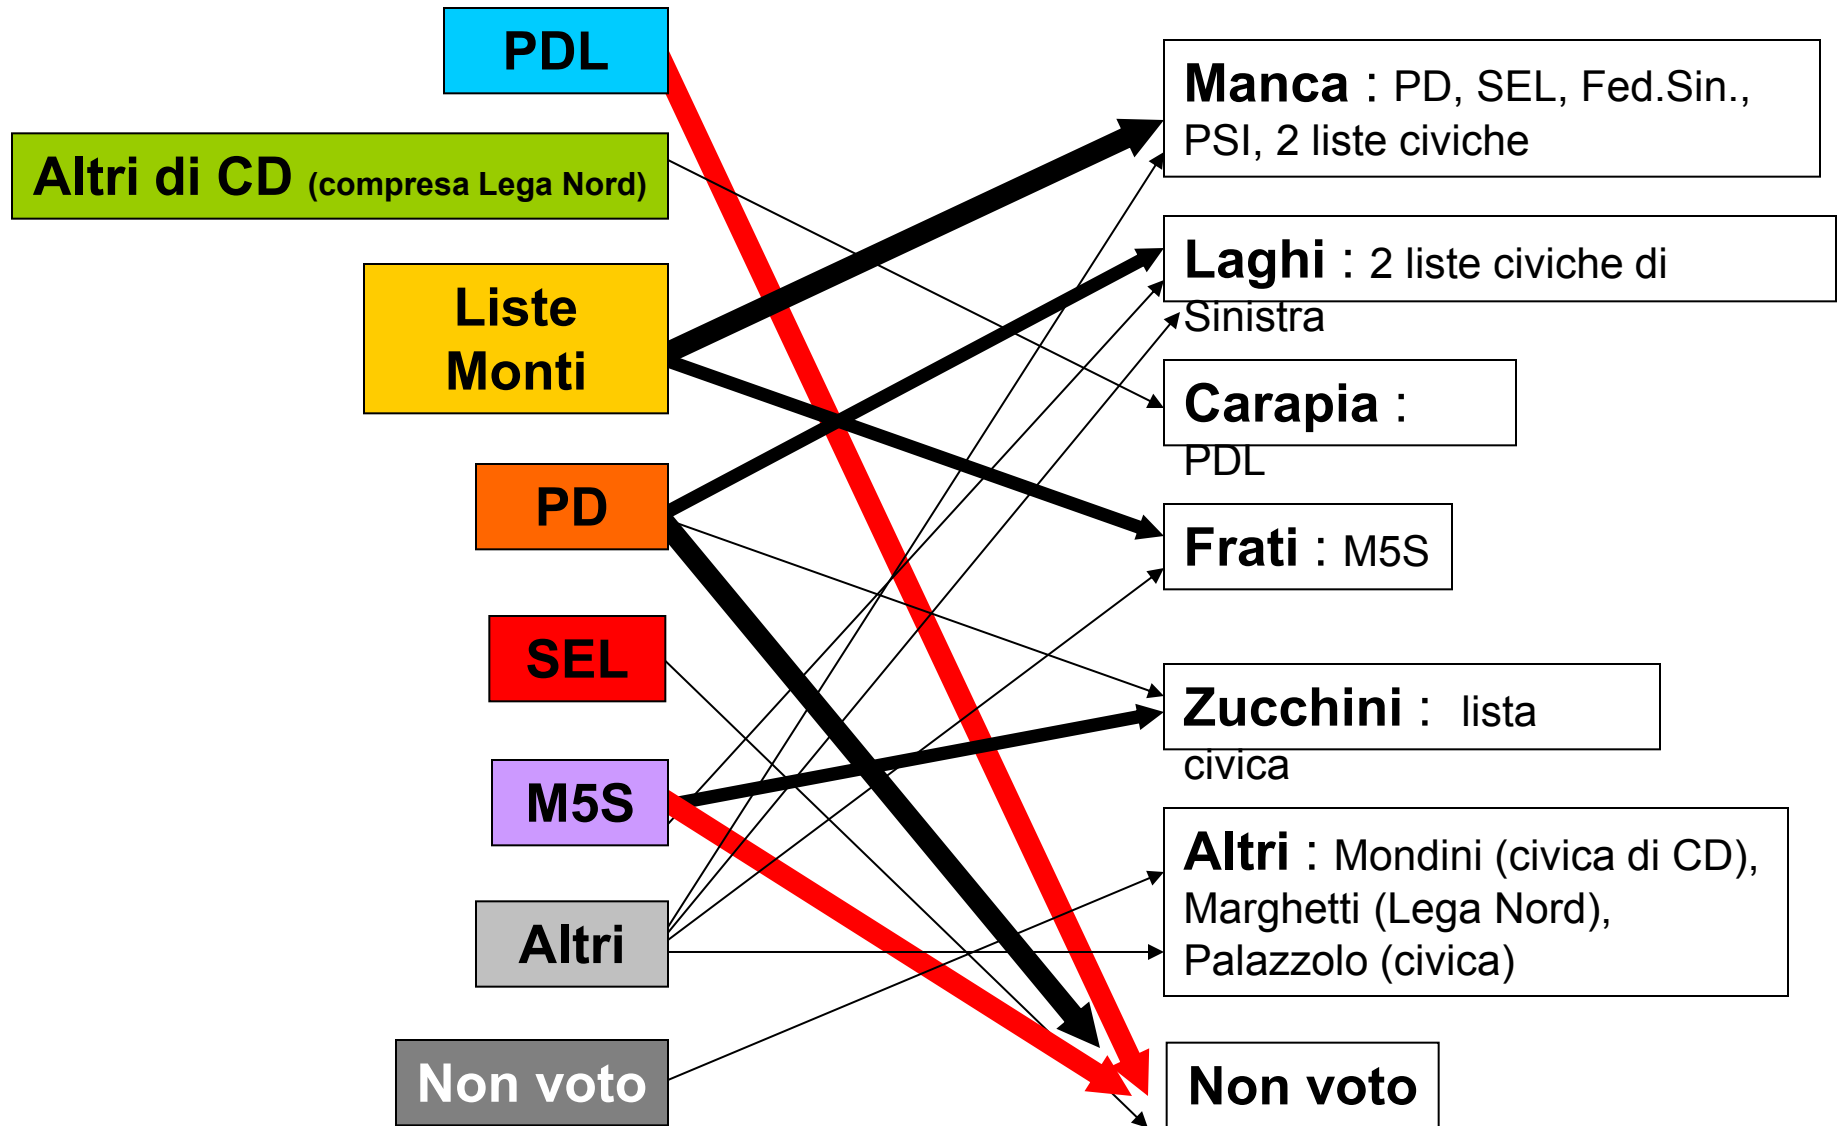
PDL

Altri di CD (compresa Lega Nord)

Liste Monti

PD

SEL

M5S

Altri

Non voto

Manca : PD, SEL, Fed.Sin., PSI, 2 liste civiche

Laghi : 2 liste civiche di Sinistra

Carapia : PDL

Frati : M5S

Zucchini : lista civica

Altri : Mondini (civica di CD), Marghetti (Lega Nord), Palazzolo (civica)

Non voto